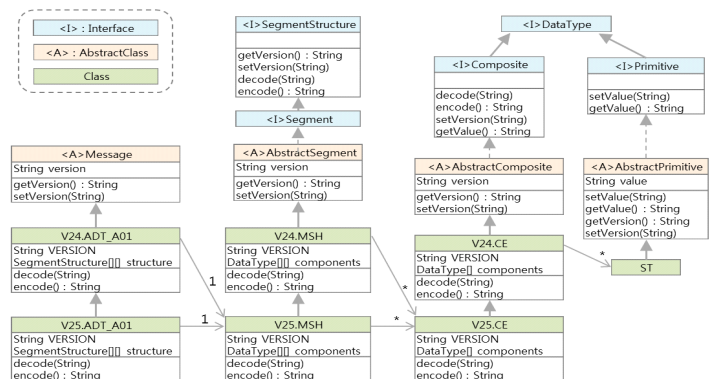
<I> : Interface

<A> : AbstractClass

Class

<I>SegmentStructure

getVersion() : String
setVersion(String)
decode(String)
encode() : String

<I>Segment

<I>DataType

<I>Composite

decode(String)
encode() : String
setVersion(String)
getValue() : String

<I>Primitive

setValue(String)
getValue() : String

<A>Message
String version
getVersion() : String
setVersion(String)

<A>AbstractSegment
String version
getVersion() : String
setVersion(String)

<A>AbstractComposite
String version
getVersion() : String
setVersion(String)

<A>AbstractPrimitive
String value
setValue(String)
getValue() : String
getVersion() : String
setVersion(String)

V24.ADT_A01
String VERSION
SegmentStructure[][] structure
decode(String)
encode() : String

V24.MSH
String VERSION
DataType[][] components
decode(String)
encode() : String

V24.CE
String VERSION
DataType[] components
decode(String)
encode() : String

ST

1

1

*

*

*

V25.ADT_A01
String VERSION
SegmentStructure[][] structure
decode(String)
encode() : String

V25.MSH
String VERSION
DataType[][] components
decode(String)
encode() : String

V25.CE
String VERSION
DataType[] components
decode(String)
encode() : String